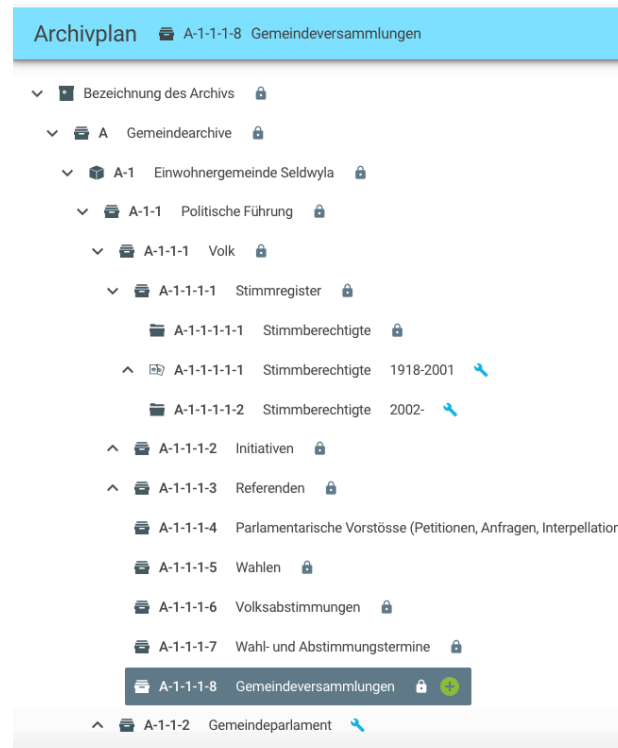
Archivplan A-1-1-1-8 Gemeindeversammlungen

Bezeichnung des Archivs

A Gemeindearchive

A-1 Einwohnergemeinde Seldwyla

A-1-1 Politische Führung

A-1-1-1 Volk

A-1-1-1-1 Stimmregister

A-1-1-1-1-1 Stimmberechtigte

A-1-1-1-1-1 Stimmberechtigte 1918-2001

A-1-1-1-1-2 Stimmberechtigte 2002-

A-1-1-1-2 Initiativen

A-1-1-1-3 Referenden

A-1-1-1-4 Parlamentarische Vorstösse (Petitionen, Anfragen, Interpellatio

A-1-1-1-5 Wahlen

A-1-1-1-6 Volksabstimmungen

A-1-1-1-7 Wahl- und Abstimmungstermine

A-1-1-1-8 Gemeindeversammlungen

A-1-1-2 Gemeindeparlament